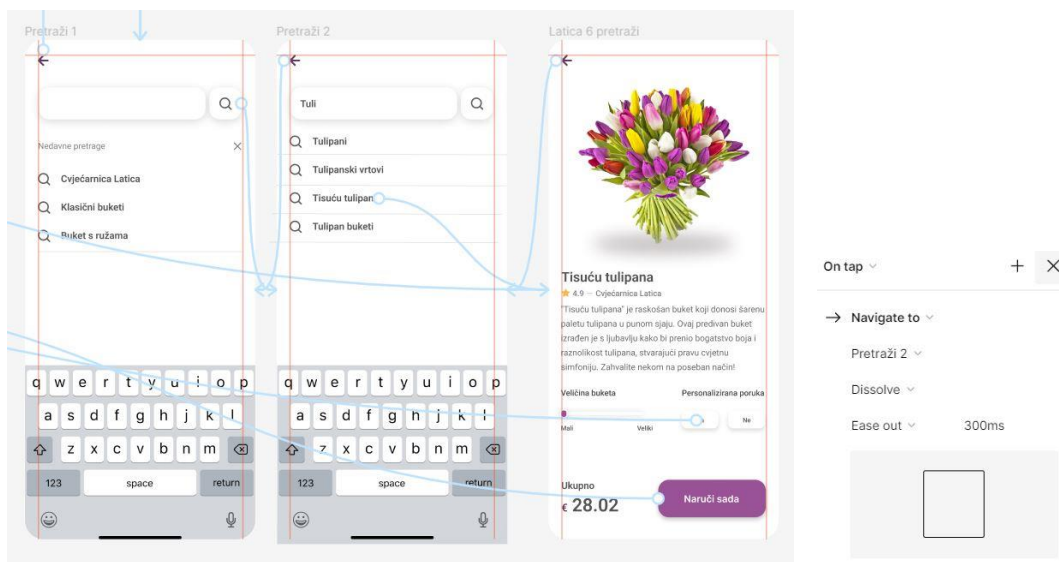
Pretraži 1

Nedavne pretrage

Cvječarnica Latica

Klasični buketi

Buket s ružama

q w e r t y u i o p

a s d f g h j k l

z x c v b n m

123

space

return

Pretraži 2

Tuli

Tulipani

Tulipanski vrtovi

Tisuću tulipana

Tulipan buketi

q w e r t y u i o p

a s d f g h j k l

z x c v b n m

123

space

return

Latica 6 pretraži

Tisuću tulipana

4.9 — Cvječarnica Latica

"Tisuću tulipana" je raskošan buket koji donosi šarenu paletu tulipana u punom sjaju. Ovaj predivan buket izrađen je s ljubavlju kako bi prenio bogatstvo boja i raznolikost tulipana, stvarajući pravu cvjetnu simfoniju. Zahvalite nekom na poseban način!

Veličina buketa

Personalizirana poruka

Mali

Veliki

Ne

Ukupno

€ 28.02

Naruči sada

On tap

Navigate to

Pretraži 2

Dissolve

Ease out

300ms